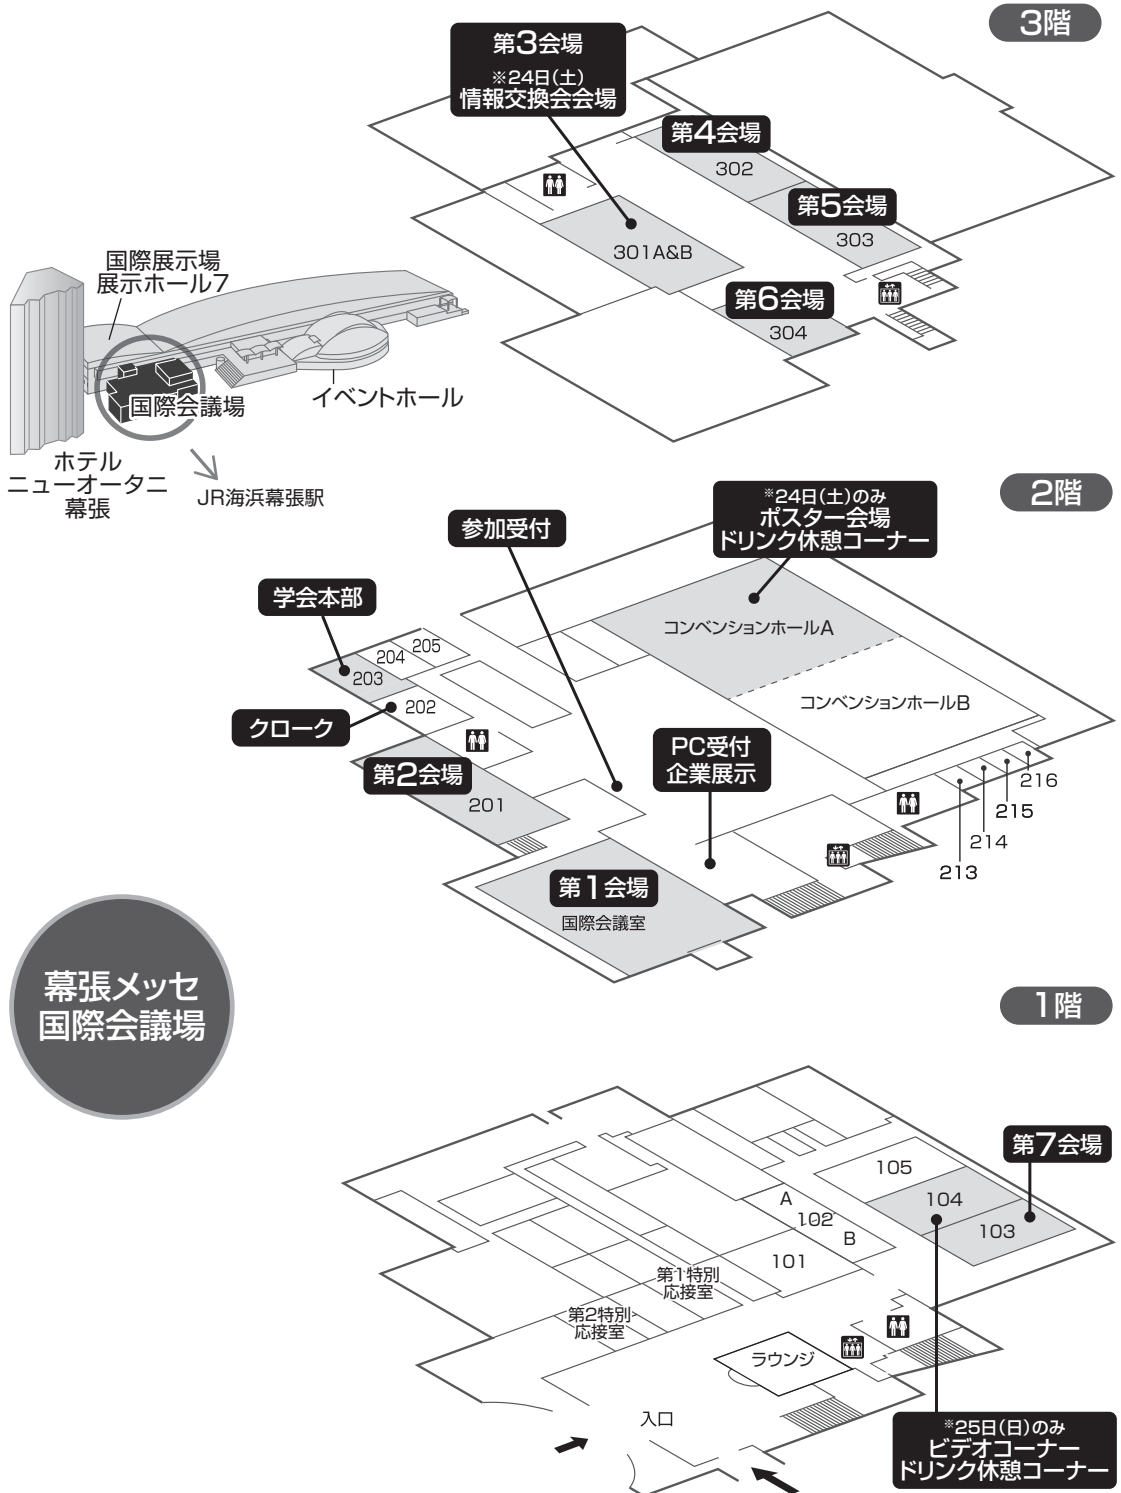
3階

第3会場
※24日(土)
情報交換会会場

第4会場
302

第5会場
303

301A&B

第6会場
304

国際展示場
展示ホール7

国際会議場

イベントホール

ホテル
ニューオータニ
幕張

JR海浜幕張駅

2階

参加受付

※24日(土)のみ
ポスター会場
ドリンク休憩コーナー

学会本部

205
204
203

コンベンションホールA

コンベンションホールB

クローク

202

PC受付
企業展示

第2会場
201

216
215
214
213

第1会場
国際会議室

幕張メッセ
国際会議場

1階

第7会場

105
104
103

A
102
B
101

第1特別
応接室

第2特別
応接室

ラウンジ

入口

※25日(日)のみ
ビデオコーナー
ドリンク休憩コーナー